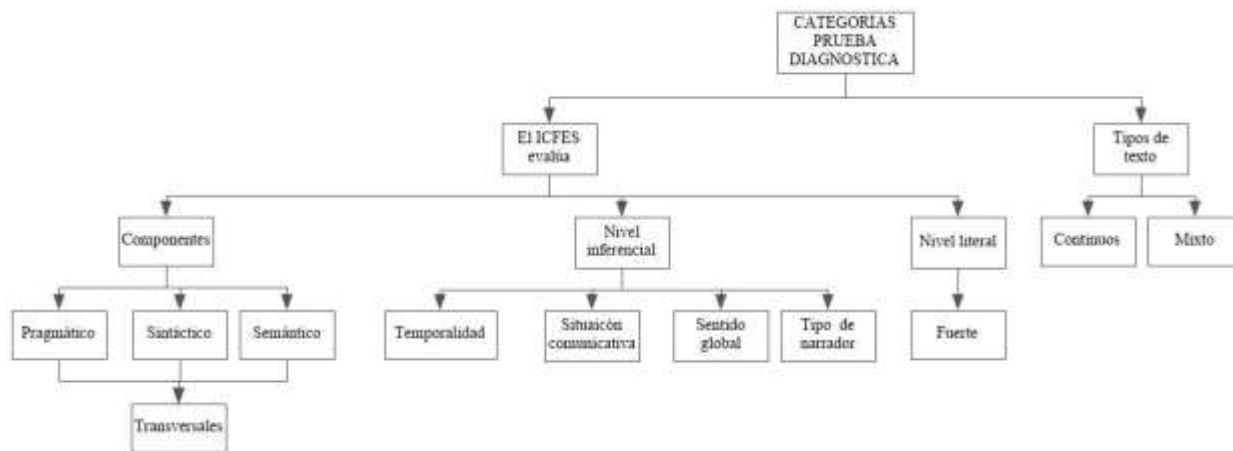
CATEGORIAS PRUEBA DIAGNOSTICA

El ICFES evalúa

Tipos de texto

Componentes

Nivel inferencial

Nivel literal

Continuos

Mixto

Pragmático

Sintáctico

Semántico

Temporalidad

Situaicón comunicativa

Sentido global

Tipo de narrador

Fuerte

Transversales